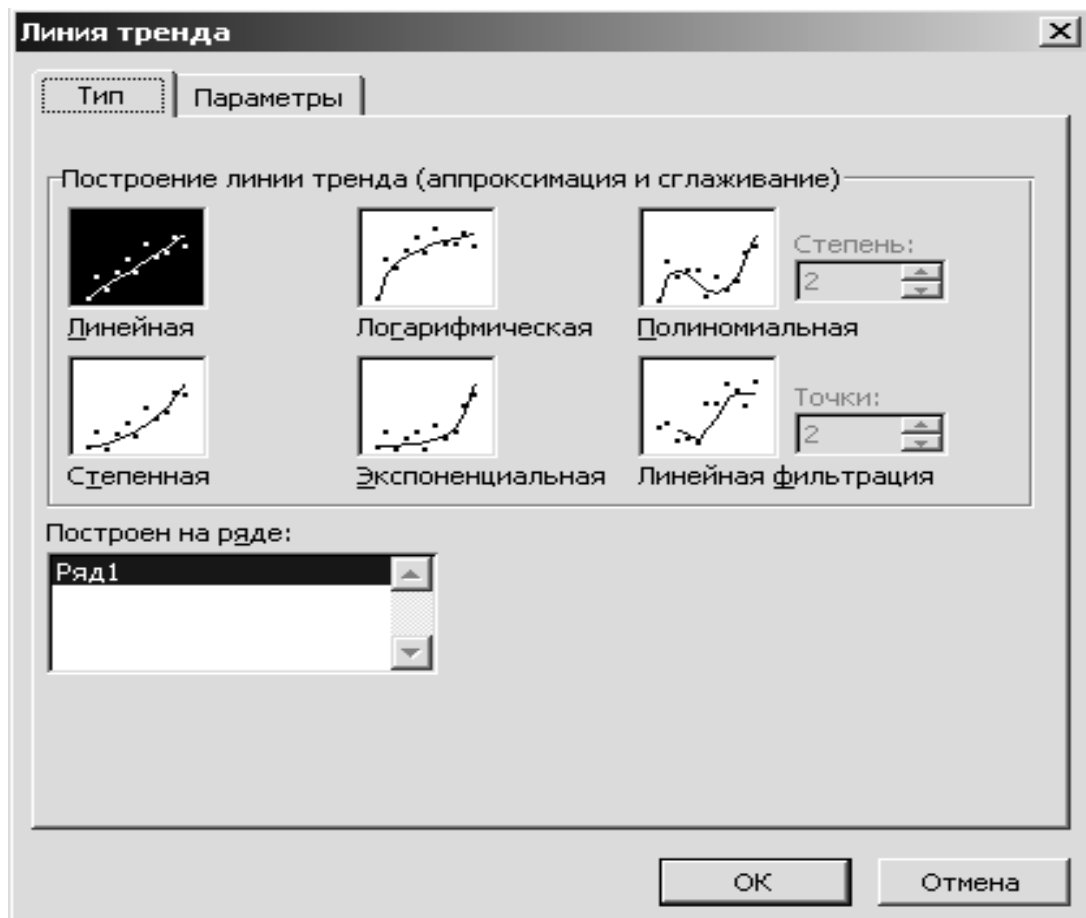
Линия тренда

Тип | Параметры

Построение линии тренда (аппроксимация и сглаживание)

Линейная

Логарифмическая

Полиномиальная

Степень:
2

Степенная

Экспоненциальная

Линейная фильтрация

Точки:
2

Построен на ряде:

Ряд1

OK

Отмена